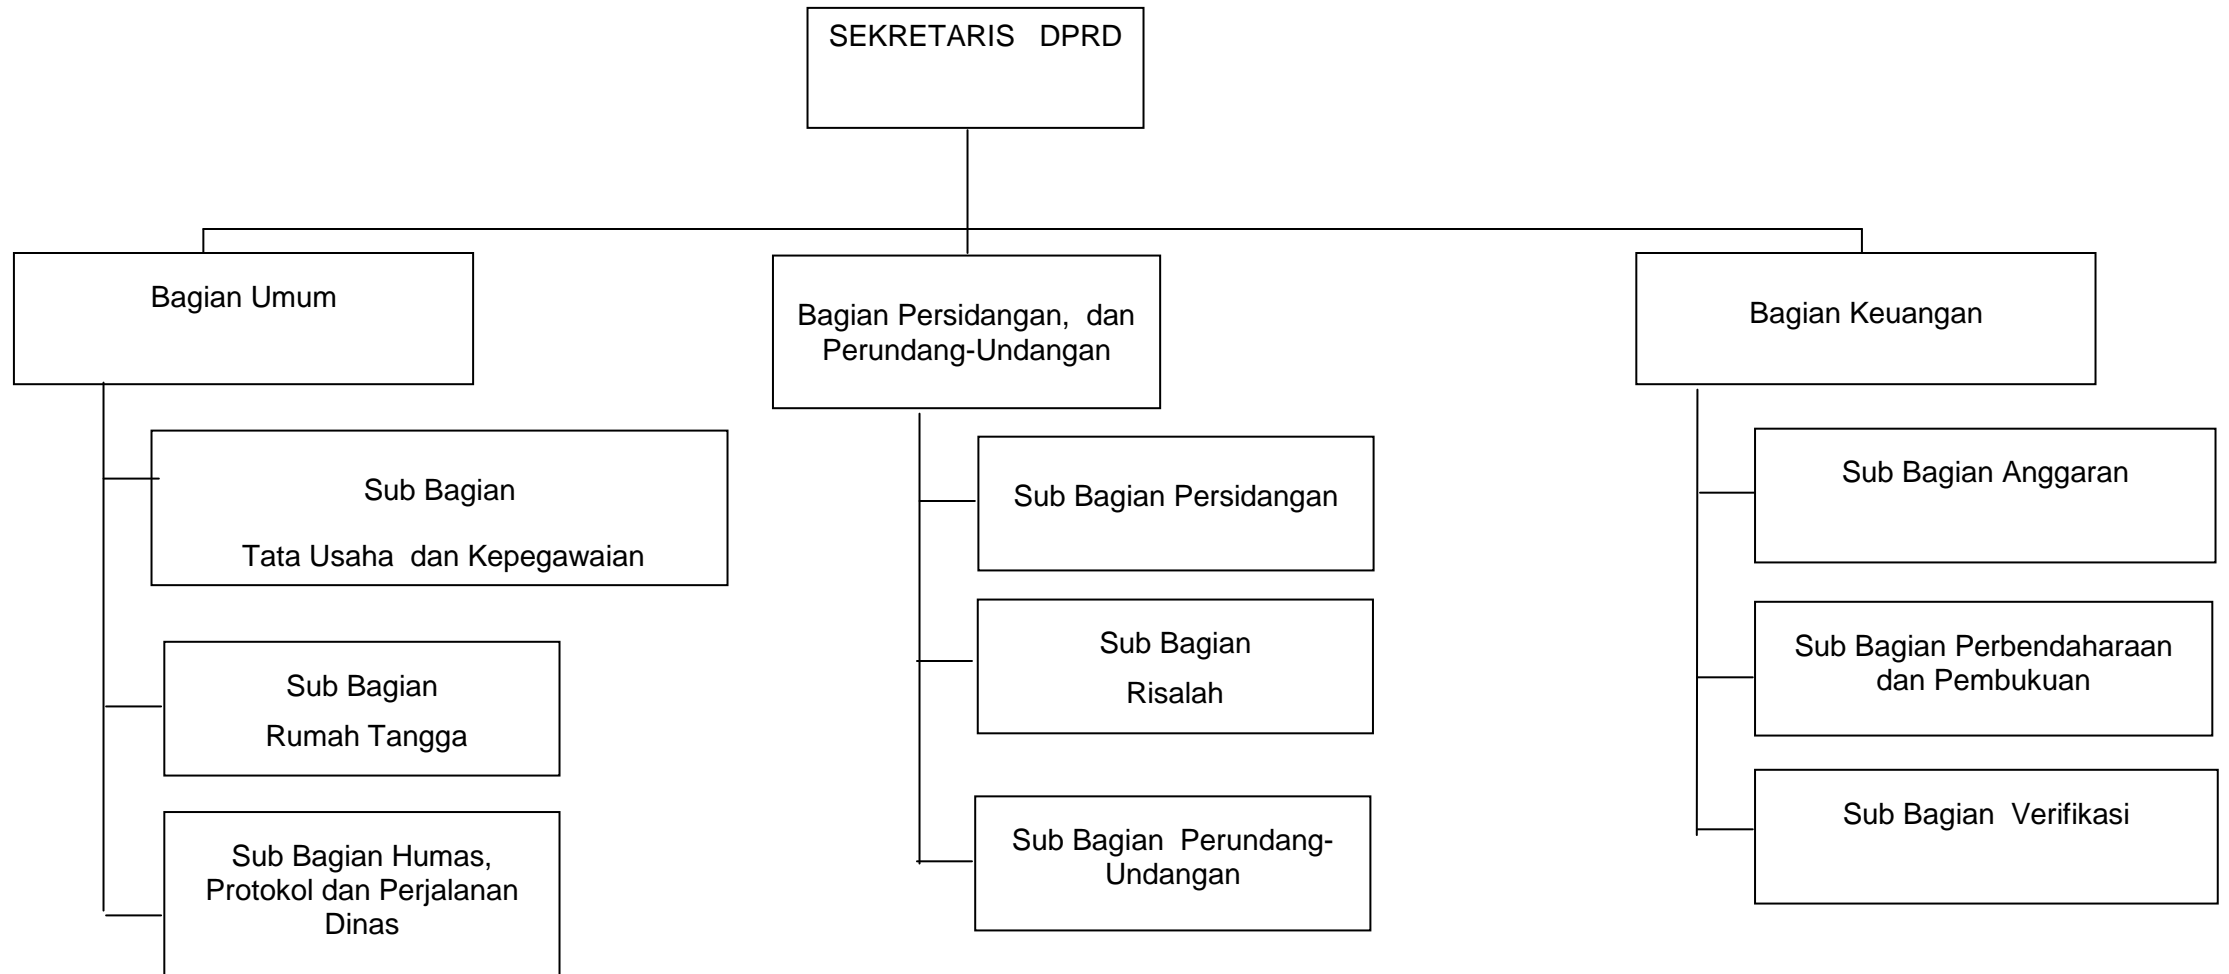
SEKRETARIS DPRD

Bagian Umum

Bagian Persidangan, dan Perundang-Undangan

Bagian Keuangan

Sub Bagian

Tata Usaha dan Kepegawaian

Sub Bagian

Rumah Tangga

Sub Bagian Humas, Protokol dan Perjalanan Dinas

Sub Bagian Persidangan

Sub Bagian

Risalah

Sub Bagian Perundang-Undangan

Sub Bagian Anggaran

Sub Bagian Perbendaharaan dan Pembukuan

Sub Bagian Verifikasi